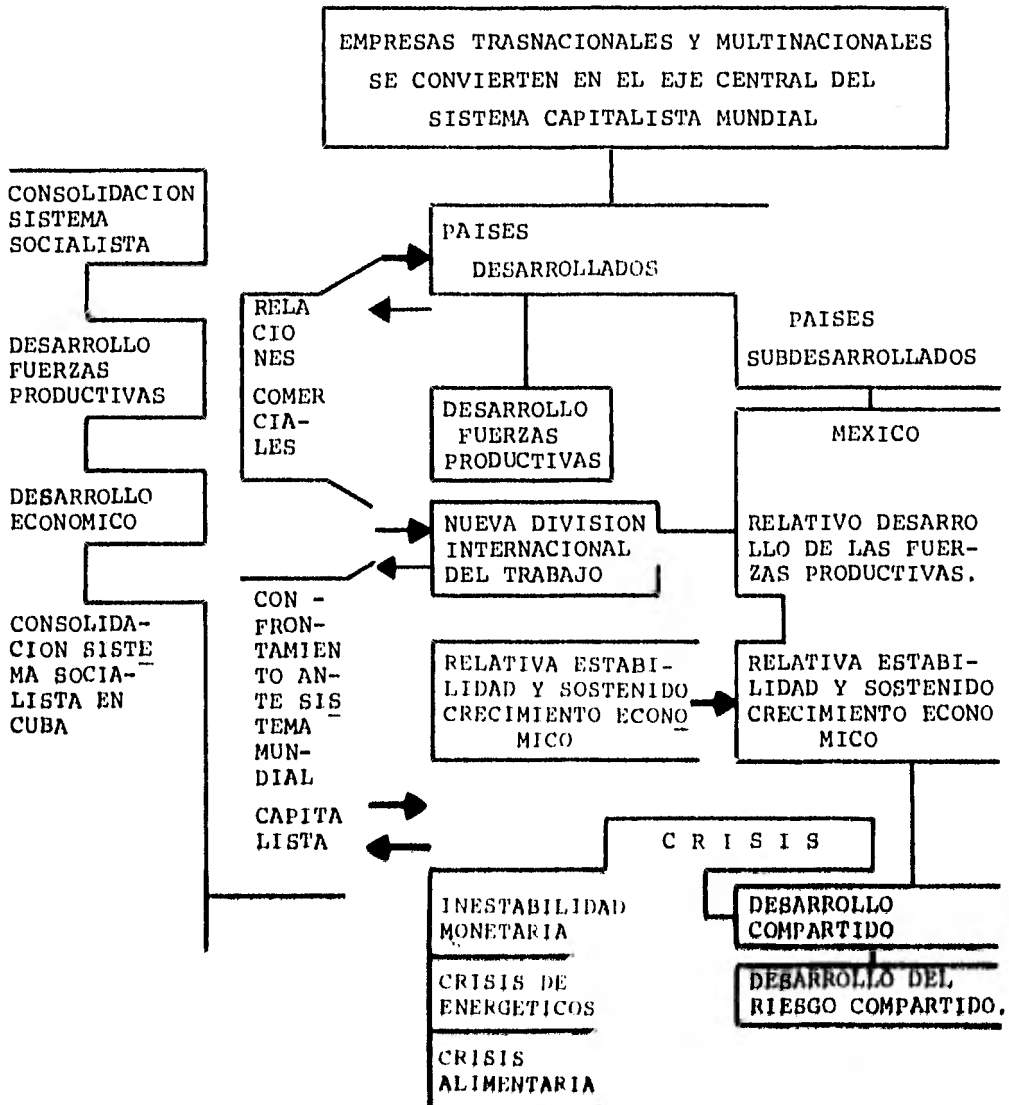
EMPRESAS TRASNACIONALES Y MULTINACIONALES SE CONVIERTEN EN EL EJE CENTRAL DEL SISTEMA CAPITALISTA MUNDIAL

CONSOLIDACION SISTEMA SOCIALISTA

DESARROLLO FUERZAS PRODUCTIVAS

DESARROLLO ECONOMICO

CONSOLIDACION SISTEMA SOCIALISTA EN CUBA

PAISES DESARROLLADOS

RELACIONES COMERCIALES

DESARROLLO FUERZAS PRODUCTIVAS

NUEVA DIVISION INTERNACIONAL DEL TRABAJO

CONFRONTAMIENTO ANTE SISTEMA MUNDIAL CAPITALISTA

PAISES SUBDESARROLLADOS

MEXICO

RELATIVO DESARROLLO DE LAS FUERZAS PRODUCTIVAS.

RELATIVA ESTABILIDAD Y SOSTENIDO CRECIMIENTO ECONOMICO

RELATIVA ESTABILIDAD Y SOSTENIDO CRECIMIENTO ECONOMICO

C R I S I S

INESTABILIDAD MONETARIA

CRISIS DE ENERGETICOS

CRISIS ALIMENTARIA

DESARROLLO COMPARTIDO

DESARROLLO DEL RIESGO COMPARTIDO.